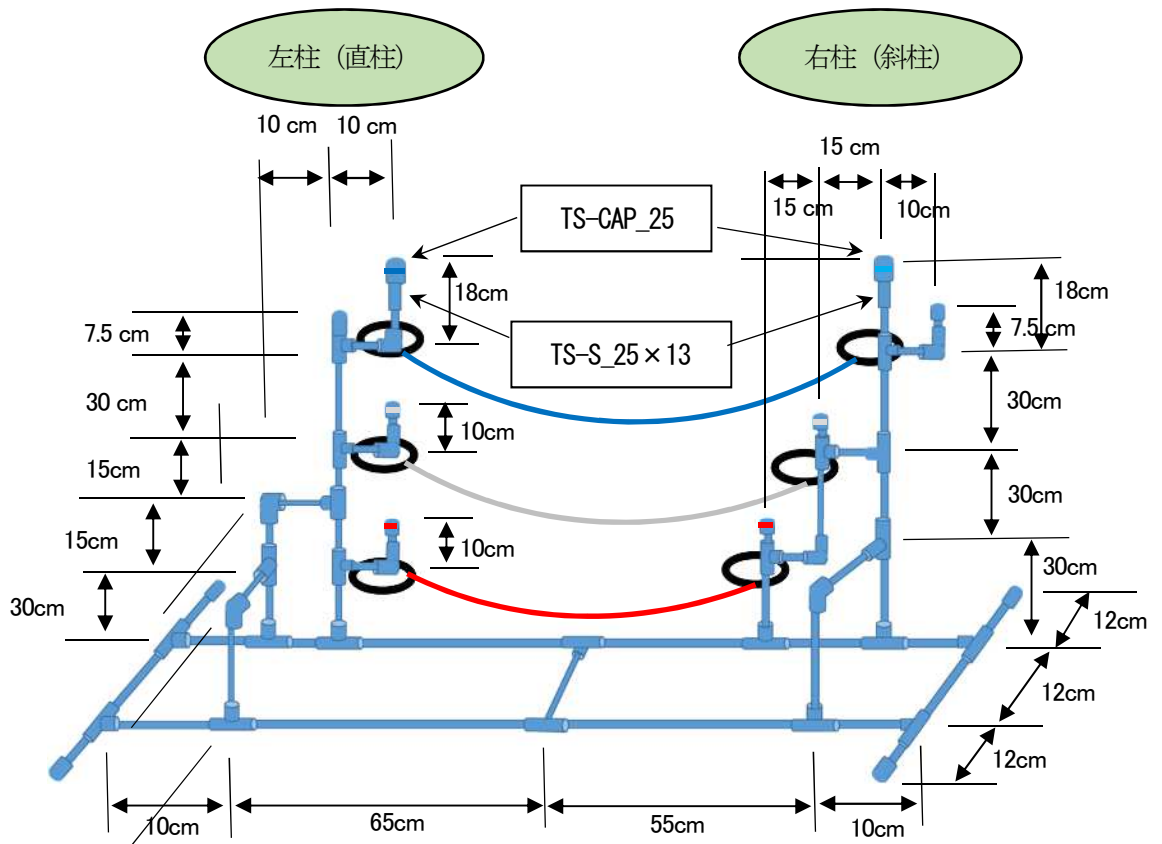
左柱（直柱）

右柱（斜柱）

10 cm 10 cm

15 cm

15 cm

10cm

TS-CAP_25

TS-S_25×13

18cm

18cm

7.5 cm

7.5 cm

30 cm

30cm

10cm

15cm

30cm

15cm

10cm

30cm

30cm

12cm

12cm

12cm

10cm

65cm

55cm

10cm